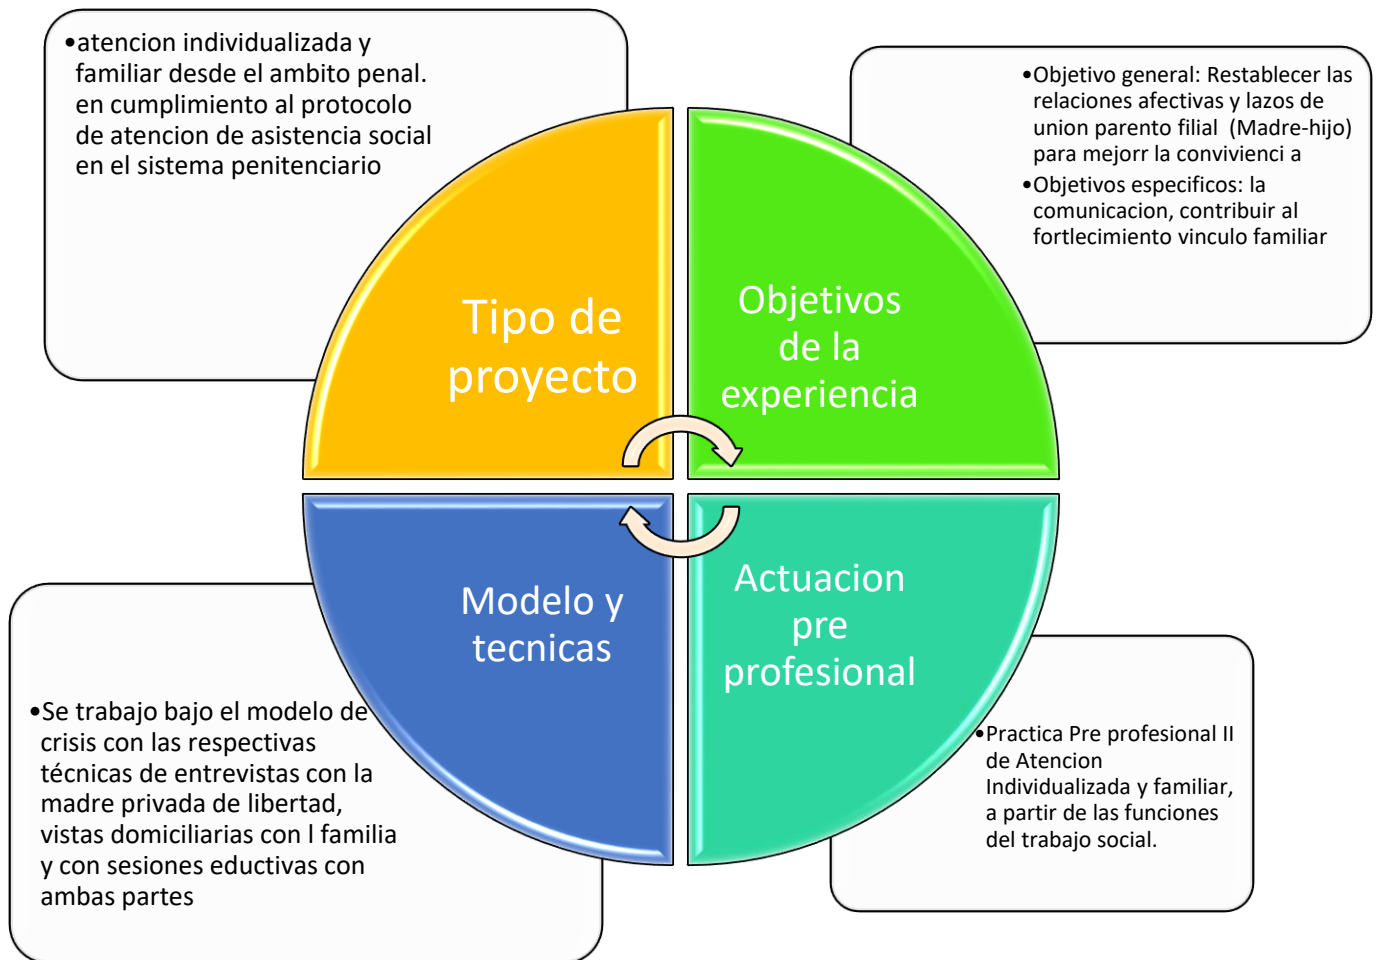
•atencion individualizada y familiar desde el ambito penal. en cumplimiento al protocolo de atencion de asistencia social en el sistema penitenciario

Tipo de proyecto

Objetivos de la experiencia

•Objetivo general: Restablecer las relaciones afectivas y lazos de union parento filial (Madre-hijo) para mejorr la convivienci a
•Objetivos especificos: la comunicacion, contribuir al fortlecimiento vinculo familiar

Modelo y tecnicas

•Se trabajo bajo el modelo de crisis con las respectivas técnicas de entrevistas con la madre privada de libertad, vistas domiciliarias con l familia y con sesiones eductivas con ambas partes

Actuacion pre profesional

•Practica Pre profesional II de Atencion Individualizada y familiar, a partir de las funciones del trabajo social.